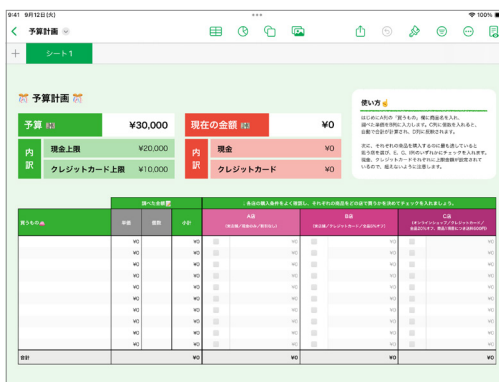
9:41 9月12日(火)
100%

予算計画

シート1

予算計画

予算 ¥30,000

内訳

現金上限 ¥20,000

クレジットカード上限 ¥10,000

現在の金額 ¥0

内訳

現金 ¥0

クレジットカード ¥0

使い方

はじめに入力の"買うもの"欄に商品名を入れ、調べた値段を項目に入力します。C列に個数を入れると、自動で合計が計算され、D列に反映されます。

次に、それぞれの商品を購入する店に最も適している各分類を選び、E、G、I列のいずれかにチェックを入れます。現金、クレジットカードそれぞれに上限金額が設定されているので、超えないように注意します。

調べた金額

：各店の購入条件をよく確認し、それぞれの商品をどの店で買うかを決めてチェックを入れましょう。

| 買うもの | 単価 | 個数 | 小計 | A店 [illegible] | | B店 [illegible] | | C店 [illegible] | |
|---|---|---|---|---|---|---|---|---|---|
| | ¥0 | | ¥0 | | ¥0 | | ¥0 | | ¥0 |
| | ¥0 | | ¥0 | | ¥0 | | ¥0 | | ¥0 |
| | ¥0 | | ¥0 | | ¥0 | | ¥0 | | ¥0 |
| | ¥0 | | ¥0 | | ¥0 | | ¥0 | | ¥0 |
| | ¥0 | | ¥0 | | ¥0 | | ¥0 | | ¥0 |
| | ¥0 | | ¥0 | | ¥0 | | ¥0 | | ¥0 |
| | ¥0 | | ¥0 | | ¥0 | | ¥0 | | ¥0 |
| | ¥0 | | ¥0 | | ¥0 | | ¥0 | | ¥0 |
| | ¥0 | | ¥0 | | ¥0 | | ¥0 | | ¥0 |
| | ¥0 | | ¥0 | | ¥0 | | ¥0 | | ¥0 |
| 合計 | | | ¥0 | | ¥0 | | ¥0 | | ¥0 |